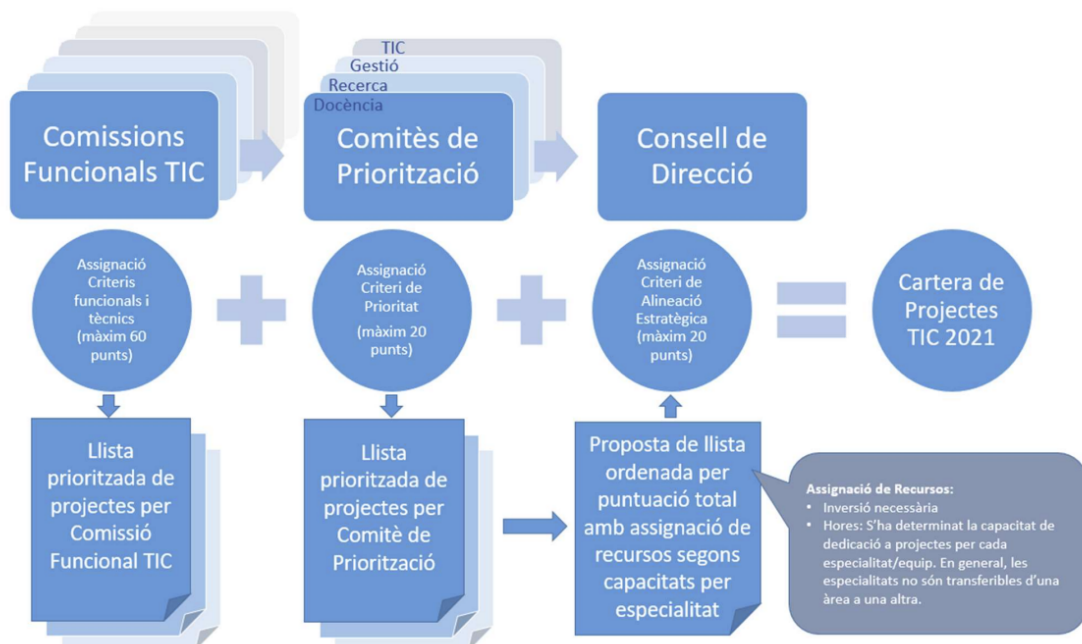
Comissions Funcionals TIC

TIC
Gestió
Recerca
Docència

Comitès de Priorització

Consell de Direcció

Assignació Criteris funcionals i tècnics (màxim 60 punts)

Assignació Criteri de Prioritat (màxim 20 punts)

Assignació Criteri de Alineació Estratègica (màxim 20 punts)

Cartera de Projectes TIC 2021

Llista prioritzada de projectes per Comissió Funcional TIC

Llista prioritzada de projectes per Comitè de Priorització

Proposta de llista ordenada per puntuació total amb assignació de recursos segons capacitats per especialitat

Assignació de Recursos:
• Inversió necessària
• Hores: S'ha determinat la capacitat de dedicació a projectes per cada especialitat/equip. En general, les especialitats no són transferibles d'una àrea a una altra.